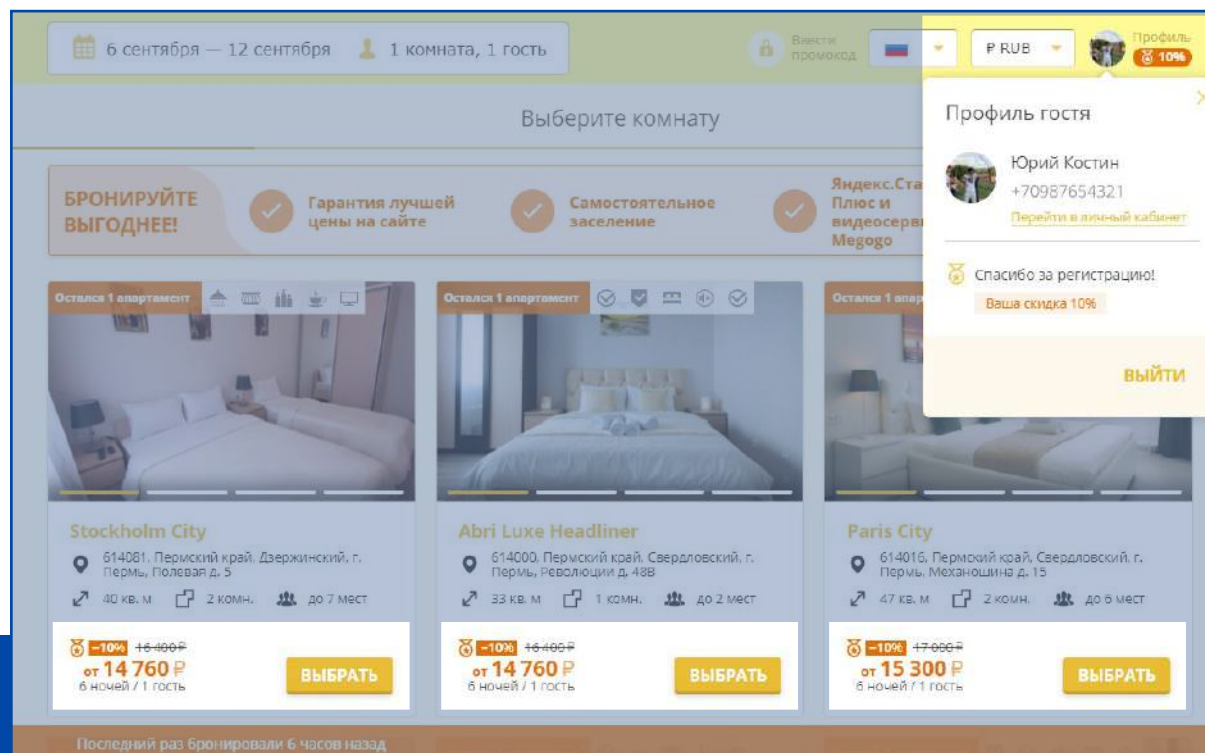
6 сентября — 12 сентября
1 комната, 1 гость
Ввести промокод
₽ RUB
Профиль
10%

Выберите комнату

БРОНИРУЙТЕ ВЫГОДНЕЕ!
Гарантия лучшей цены на сайте
Самостоятельное заселение
Яндекс.Ста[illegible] Плюс и видеосерв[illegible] Megogo

Профиль гостя
Юрий Костин
+70987654321
Перейти в личный кабинет
Спасибо за регистрацию!
Ваша скидка 10%
ВЫЙТИ

Остался 1 апартамент
Stockholm City
614081, Пермский край, Дзержинский, г. Пермь, Полевая д. 5
40 кв. м
2 комн.
до 7 мест
−10% 16 400 ₽
от 14 760 ₽
6 ночей / 1 гость
ВЫБРАТЬ

Остался 1 апартамент
Abri Luxe Headliner
614000, Пермский край, Свердловский, г. Пермь, Революции д. 48В
33 кв. м
1 комн.
до 2 мест
−10% 16 400 ₽
от 14 760 ₽
6 ночей / 1 гость
ВЫБРАТЬ

Остался 1 апар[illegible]
Paris City
614016, Пермский край, Свердловский, г. Пермь, Механошина д. 15
47 кв. м
2 комн.
до 6 мест
−10% 17 000 ₽
от 15 300 ₽
6 ночей / 1 гость
ВЫБРАТЬ

Последний раз бронировали 6 часов назад